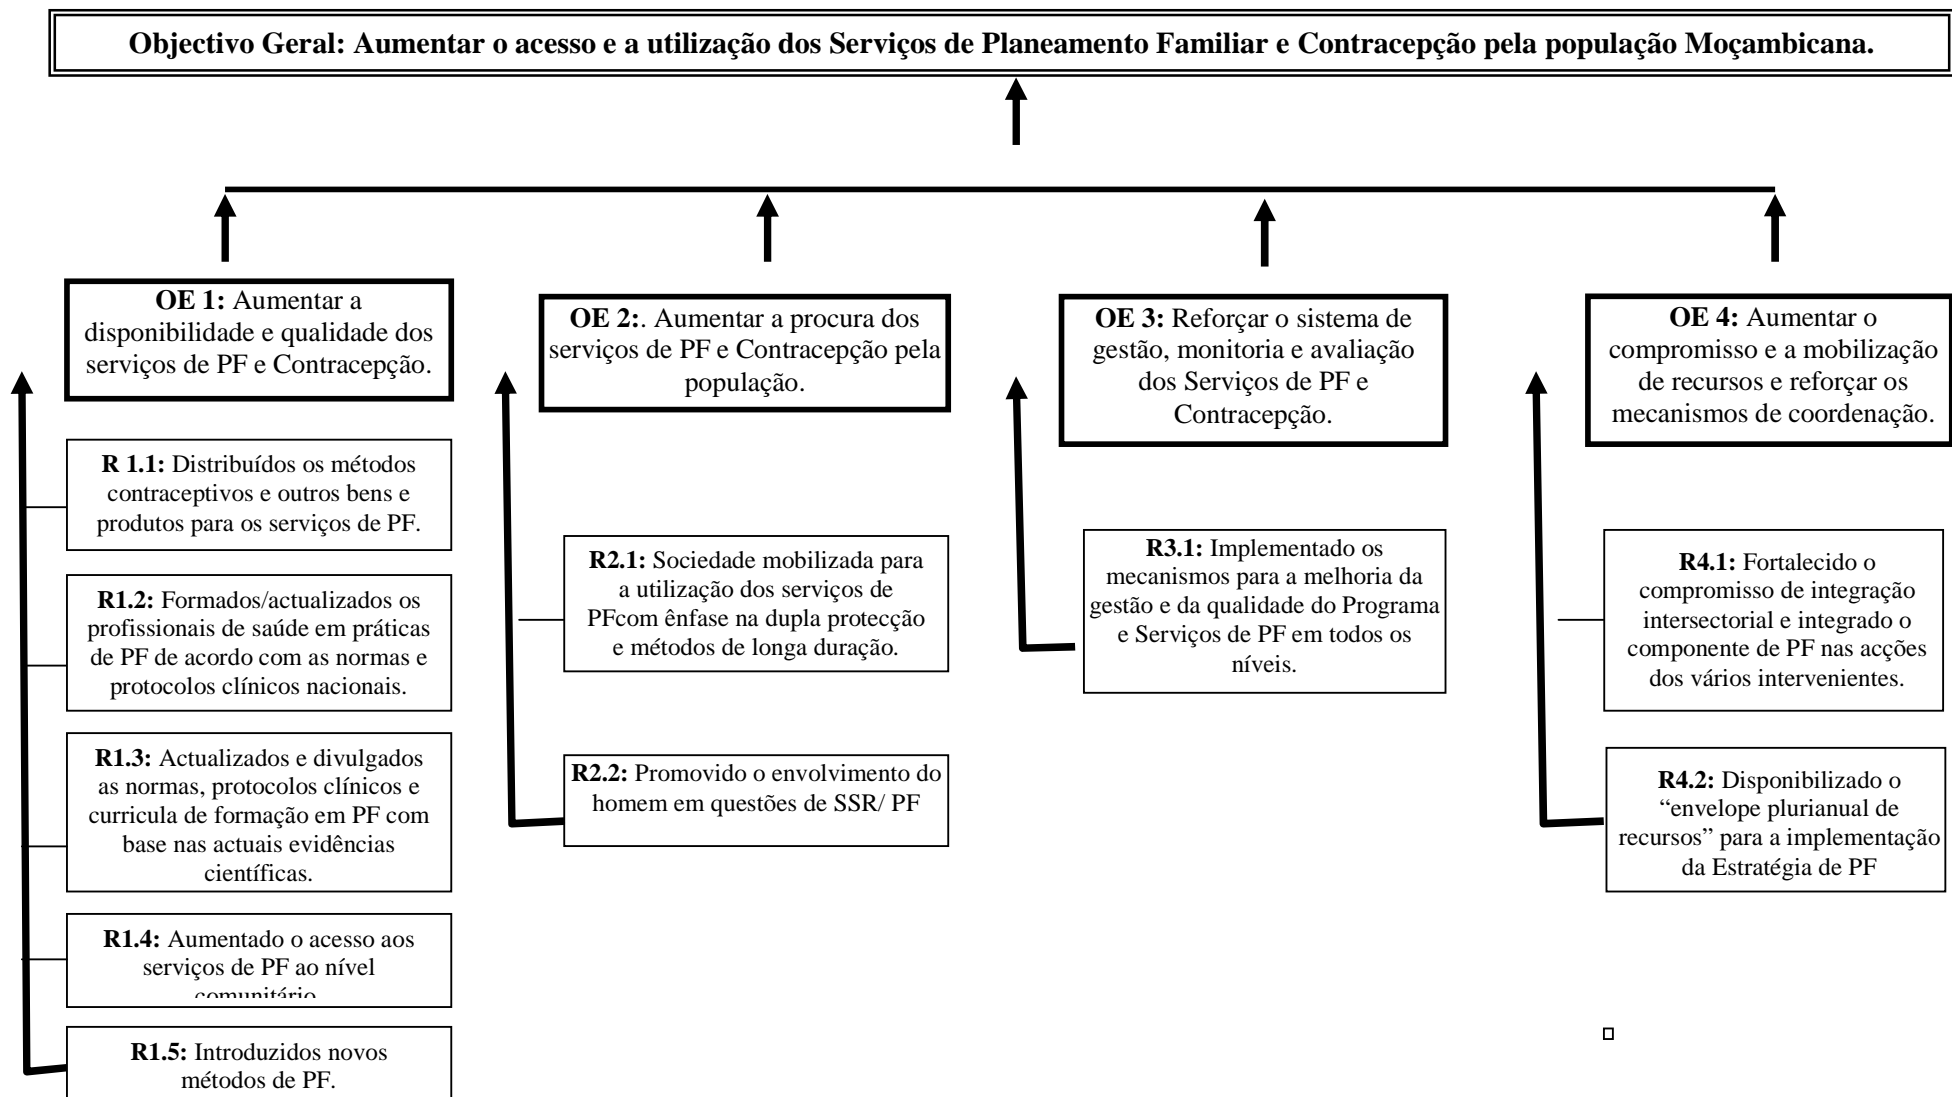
**Objectivo Geral: Aumentar o acesso e a utilização dos Serviços de Planeamento Familiar e Contracepção pela população Moçambicana.**

**OE 1:** Aumentar a disponibilidade e qualidade dos serviços de PF e Contracepção.

**R 1.1:** Distribuídos os métodos contraceptivos e outros bens e produtos para os serviços de PF.

**R1.2:** Formados/actualizados os profissionais de saúde em práticas de PF de acordo com as normas e protocolos clínicos nacionais.

**R1.3:** Actualizados e divulgados as normas, protocolos clínicos e curricula de formação em PF com base nas actuais evidências científicas.

**R1.4:** Aumentado o acesso aos serviços de PF ao nível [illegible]

**R1.5:** Introduzidos novos métodos de PF.

**OE 2:**. Aumentar a procura dos serviços de PF e Contracepção pela população.

**R2.1:** Sociedade mobilizada para a utilização dos serviços de PFcom ênfase na dupla protecção e métodos de longa duração.

**R2.2:** Promovido o envolvimento do homem em questões de SSR/ PF

**OE 3:** Reforçar o sistema de gestão, monitoria e avaliação dos Serviços de PF e Contracepção.

**R3.1:** Implementado os mecanismos para a melhoria da gestão e da qualidade do Programa e Serviços de PF em todos os níveis.

**OE 4:** Aumentar o compromisso e a mobilização de recursos e reforçar os mecanismos de coordenação.

**R4.1:** Fortalecido o compromisso de integração intersectorial e integrado o componente de PF nas acções dos vários intervenientes.

**R4.2:** Disponibilizado o “envelope plurianual de recursos” para a implementação da Estratégia de PF